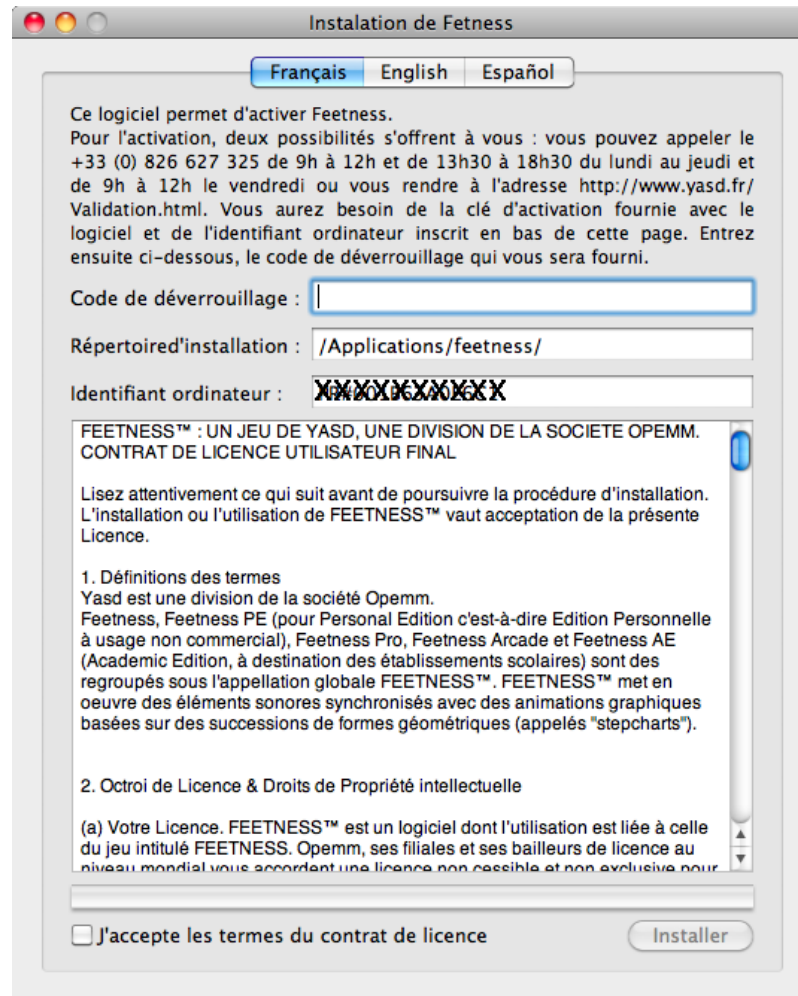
Instalation de Fetness

Français English Español

Ce logiciel permet d'activer Feetness.
Pour l'activation, deux possibilités s'offrent à vous : vous pouvez appeler le +33 (0) 826 627 325 de 9h à 12h et de 13h30 à 18h30 du lundi au jeudi et de 9h à 12h le vendredi ou vous rendre à l'adresse http://www.yasd.fr/Validation.html. Vous aurez besoin de la clé d'activation fournie avec le logiciel et de l'identifiant ordinateur inscrit en bas de cette page. Entrez ensuite ci-dessous, le code de déverrouillage qui vous sera fourni.

Code de déverrouillage :

Répertoired'installation : /Applications/feetness/

Identifiant ordinateur : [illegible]

FEETNESS™ : UN JEU DE YASD, UNE DIVISION DE LA SOCIETE OPEMM.
CONTRAT DE LICENCE UTILISATEUR FINAL

Lisez attentivement ce qui suit avant de poursuivre la procédure d'installation. L'installation ou l'utilisation de FEETNESS™ vaut acceptation de la présente Licence.

1. Définitions des termes
Yasd est une division de la société Opemm.
Feetness, Feetness PE (pour Personal Edition c'est-à-dire Edition Personnelle à usage non commercial), Feetness Pro, Feetness Arcade et Feetness AE (Academic Edition, à destination des établissements scolaires) sont des regroupés sous l'appellation globale FEETNESS™. FEETNESS™ met en oeuvre des éléments sonores synchronisés avec des animations graphiques basées sur des successions de formes géométriques (appelés "stepcharts").

2. Octroi de Licence & Droits de Propriété intellectuelle

(a) Votre Licence. FEETNESS™ est un logiciel dont l'utilisation est liée à celle du jeu intitulé FEETNESS. Opemm, ses filiales et ses bailleurs de licence au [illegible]

J'accepte les termes du contrat de licence

Installer